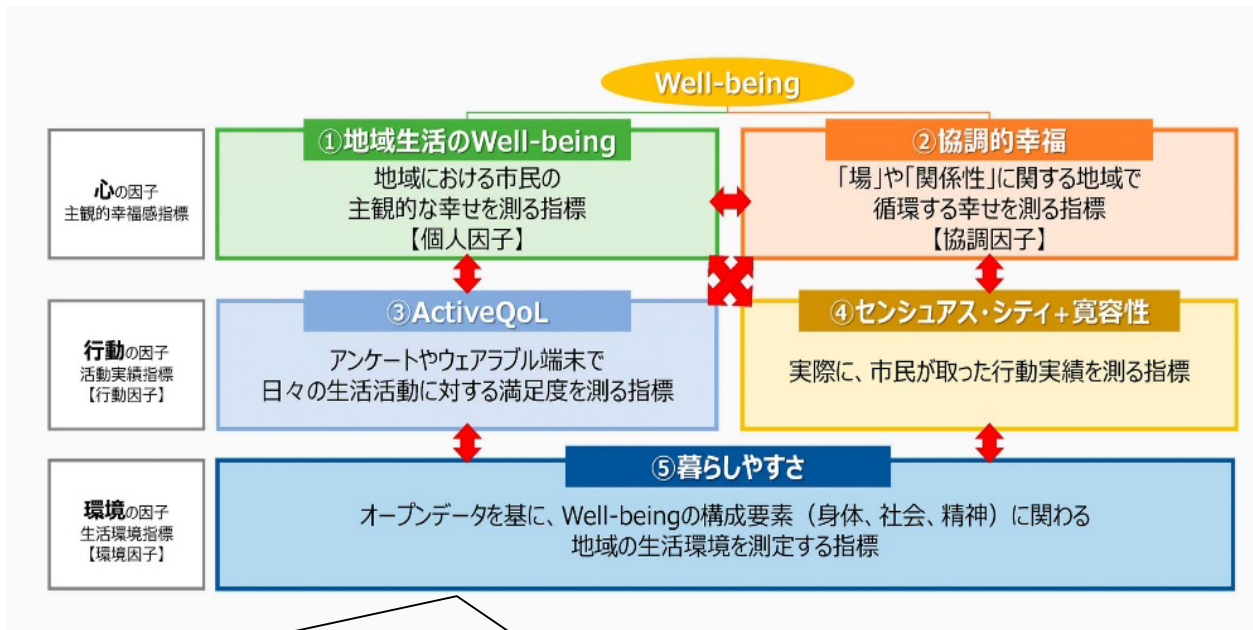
Well-being

心の因子
主観的幸福感指標

①地域生活のWell-being
地域における市民の主観的な幸せを測る指標
【個人因子】

②協調的幸福
「場」や「関係性」に関する地域で循環する幸せを測る指標
【協調因子】

行動の因子
活動実績指標
【行動因子】

③ActiveQoL
アンケートやウェアラブル端末で日々の生活活動に対する満足度を測る指標

④センシュアス・シティ+寛容性
実際に、市民が取った行動実績を測る指標

環境の因子
生活環境指標
【環境因子】

⑤暮らしやすさ
オープンデータを基に、Well-beingの構成要素（身体、社会、精神）に関わる地域の生活環境を測定する指標